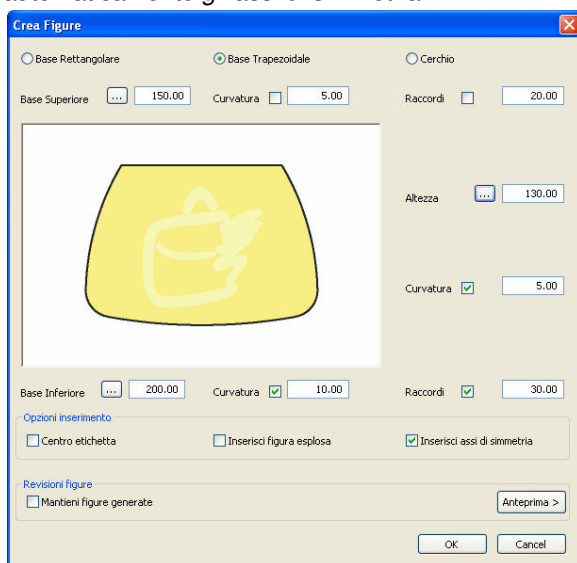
Crea Figure

Base Rettangolare
Base Trapezoidale
Cerchio

Base Superiore ... 150.00
Curvatura 5.00
Raccordi 20.00

Altezza ... 130.00

Curvatura 5.00

Base Inferiore ... 200.00
Curvatura 10.00
Raccordi 30.00

Opzioni inserimento
Centro etichetta
Inserisci figura esplosa
Inserisci assi di simmetria

Revisioni figure
Mantieni figure generate
Anteprima >

OK
Cancel